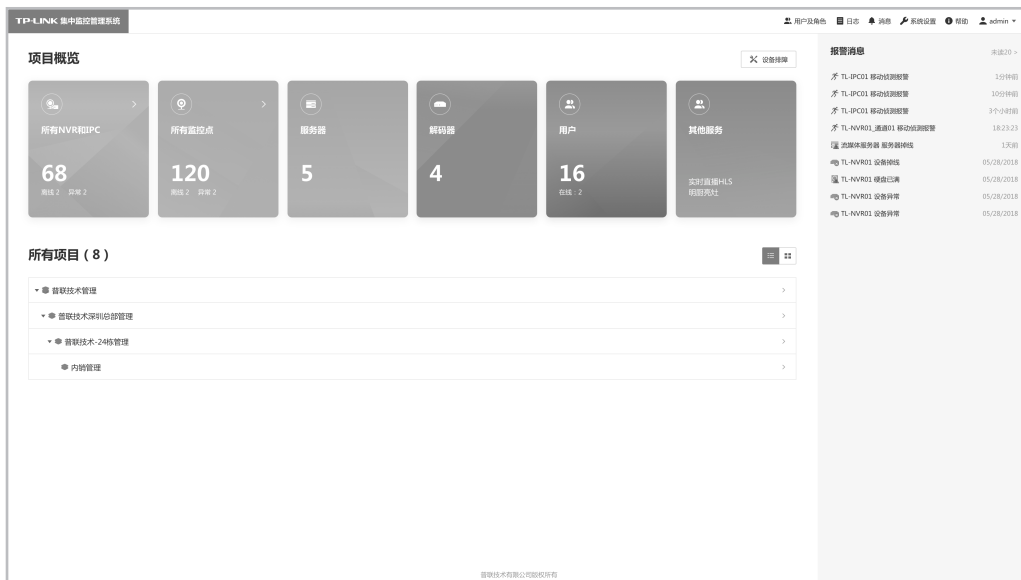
TP-LINK 集中监控管理系统

用户及角色　日志　消息　系统设置　帮助　admin

项目概览

设备排障

所有NVR和IPC
68
离线 2　异常 2

所有监控点
120
离线 2　异常 2

服务器
5

解码器
4

用户
16
在线：2

其他服务
实时直播HLS
明厨亮灶

所有项目（8）

普联技术管理
普联技术深圳总部管理
普联技术-24栋管理
内销管理

报警消息
未读20 >

TL-IPC01 移动侦测报警　1分钟前
TL-IPC01 移动侦测报警　10分钟前
TL-IPC01 移动侦测报警　3个小时前
TL-NVR01_通道01 移动侦测报警　18:23:23
流媒体服务器 服务器掉线　1天前
TL-NVR01 设备掉线　05/28/2018
TL-NVR01 硬盘已满　05/28/2018
TL-NVR01 设备异常　05/28/2018
TL-NVR01 设备异常　05/28/2018

普联技术有限公司版权所有